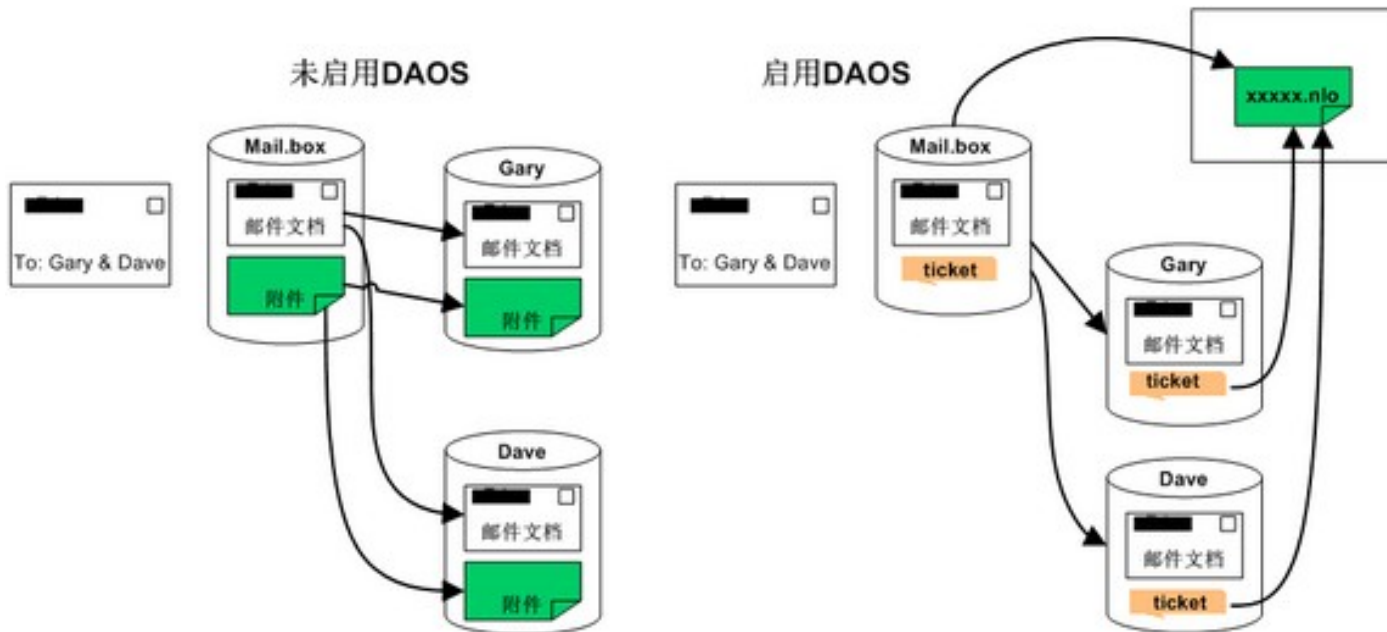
未启用DAOS

To: Gary & Dave

Mail.box

邮件文档

附件

Gary

邮件文档

附件

Dave

邮件文档

附件

启用DAOS

To: Gary & Dave

Mail.box

邮件文档

ticket

xxxxx.nlo

Gary

邮件文档

ticket

Dave

邮件文档

ticket